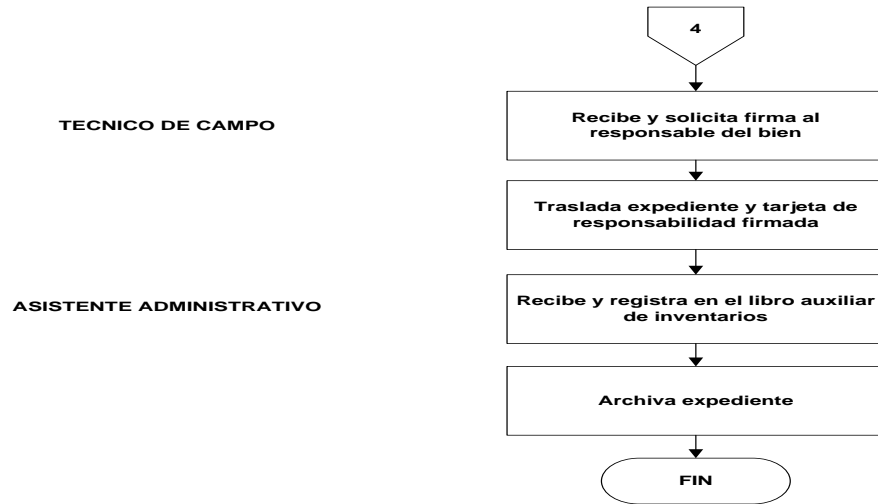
4

TECNICO DE CAMPO

Recibe y solicita firma al responsable del bien

Traslada expediente y tarjeta de responsabilidad firmada

ASISTENTE ADMINISTRATIVO

Recibe y registra en el libro auxiliar de inventarios

Archiva expediente

FIN